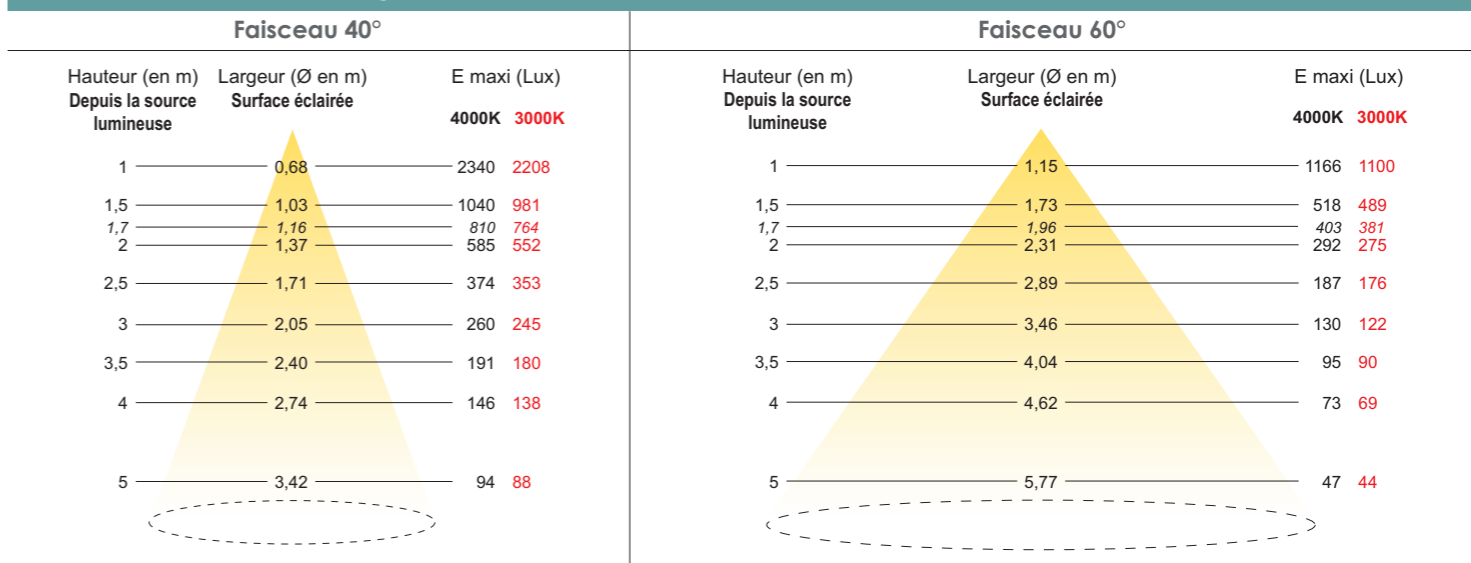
Faisceau 40°

| Hauteur (en m) Depuis la source lumineuse | Largeur (Ø en m) Surface éclairée | E maxi (Lux) 4000K | 3000K |
|---|---|---|---|
| 1 | 0,68 | 2340 | 2208 |
| 1,5 | 1,03 | 1040 | 981 |
| 1,7 | 1,16 | 810 | 764 |
| 2 | 1,37 | 585 | 552 |
| 2,5 | 1,71 | 374 | 353 |
| 3 | 2,05 | 260 | 245 |
| 3,5 | 2,40 | 191 | 180 |
| 4 | 2,74 | 146 | 138 |
| 5 | 3,42 | 94 | 88 |

Faisceau 60°

| Hauteur (en m) Depuis la source lumineuse | Largeur (Ø en m) Surface éclairée | E maxi (Lux) 4000K | 3000K |
|---|---|---|---|
| 1 | 1,15 | 1166 | 1100 |
| 1,5 | 1,73 | 518 | 489 |
| 1,7 | 1,96 | 403 | 381 |
| 2 | 2,31 | 292 | 275 |
| 2,5 | 2,89 | 187 | 176 |
| 3 | 3,46 | 130 | 122 |
| 3,5 | 4,04 | 95 | 90 |
| 4 | 4,62 | 73 | 69 |
| 5 | 5,77 | 47 | 44 |